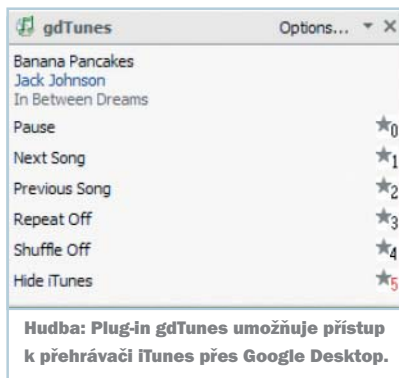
gdTunes

Options... ▾ ×

Banana Pancakes
Jack Johnson
In Between Dreams

| | |
|---|---|
| Pause | $★_0$ |
| Next Song | $★_1$ |
| Previous Song | $★_2$ |
| Repeat Off | $★_3$ |
| Shuffle Off | $★_4$ |
| Hide iTunes | $★_5$ |

Hudba: Plug-in gdTunes umožňuje přístup k přehrávači iTunes přes Google Desktop.